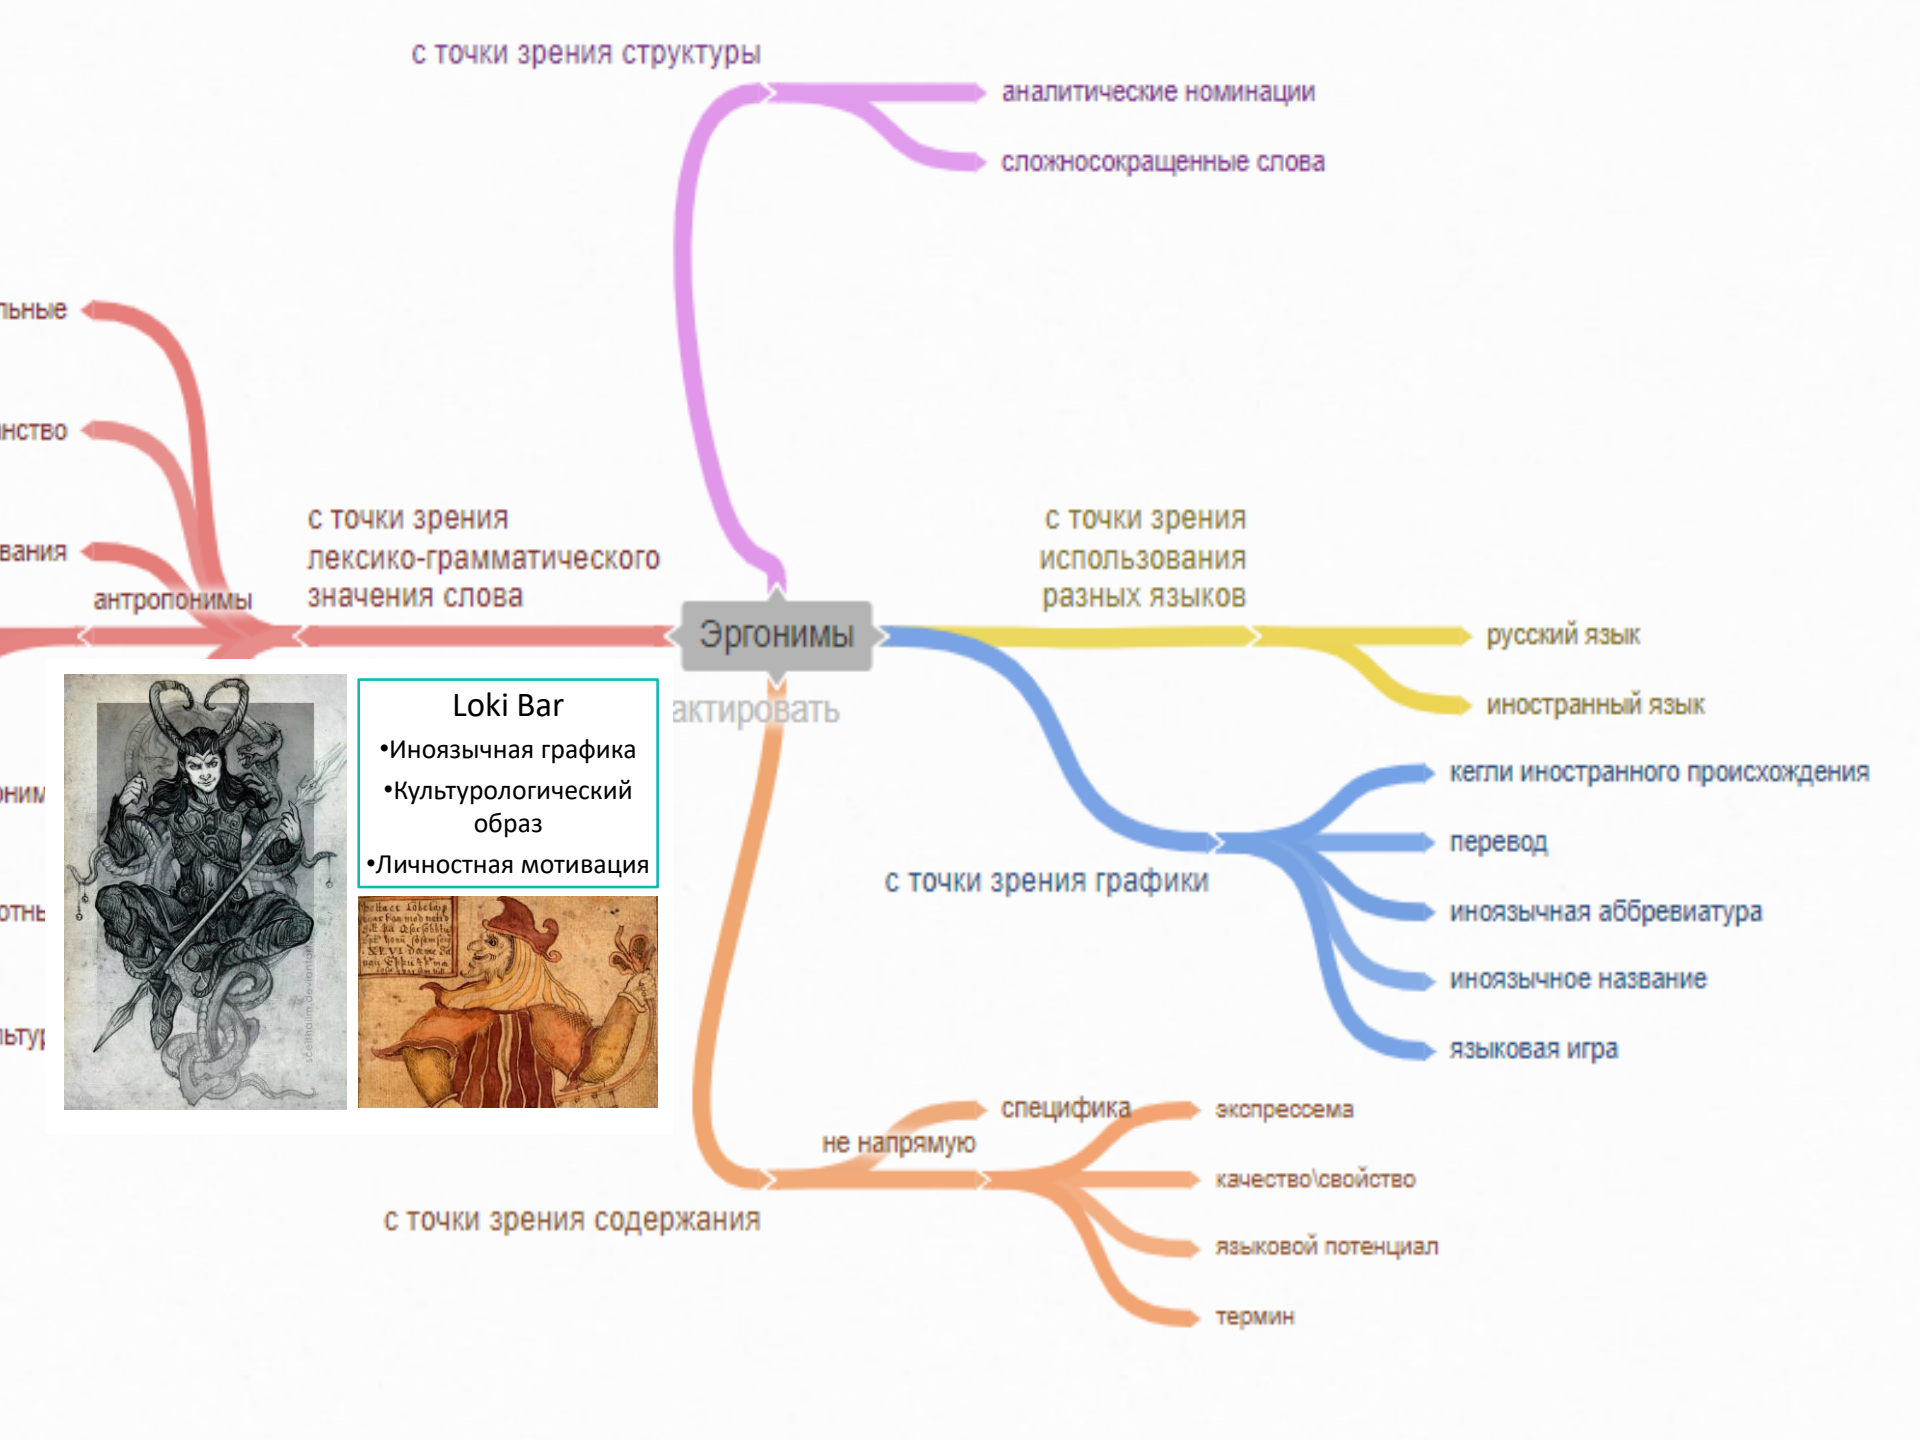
с точки зрения структуры

аналитические номинации

сложносокращенные слова

льные

нство

вания

антропонимы

с точки зрения лексико-грамматического значения слова

Эргонимы

с точки зрения использования разных языков

русский язык

иностранный язык

актировать

кегли иностранного происхождения

перевод

иноязычная аббревиатура

иноязычное название

языковая игра

с точки зрения графики

оним

отны

льту

Loki Bar
•Иноязычная графика
•Культурологический образ
•Личностная мотивация

специфика

не напрямую

экспрессема

качество\свойство

языковой потенциал

термин

с точки зрения содержания